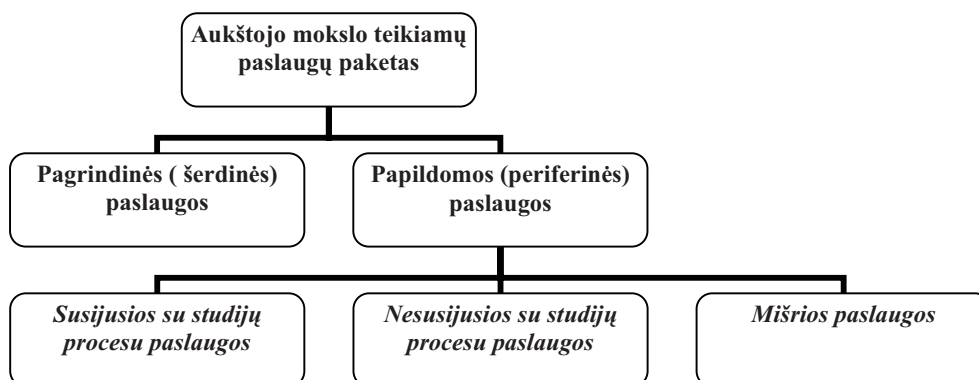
Aukštojo mokslo teikiamų paslaugų paketas

Pagrindinės ( šerdinės) paslaugos

Papildomos (periferinės) paslaugos

Susijusios su studijų procesu paslaugos

Nesusijusios su studijų procesu paslaugos

Mišrios paslaugos